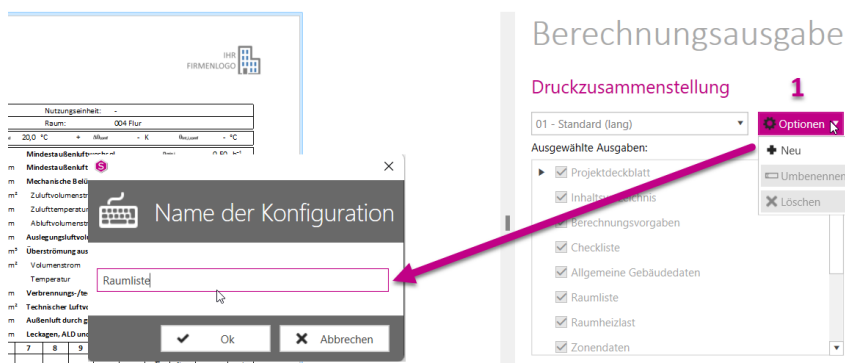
IHR FIRMENLOGO

Nutzungseinheit: -
Raum: 004 Flur
20,0 °C
K
°C
Mindestaußenluft
m Mindestaußenluft
m Mechanische Belü
m² Zuluftvolumenst
Zulufttemperatu
Abluftvolumenst
m Auslegungsluftvol
m² Überströmung aus
m² Volumenstrom
Temperatur
m Verbrennungs-/te
m Technischer Luftvo
m Außenluft durch g
m Leckagen, ALD und
7 8 9

Name der Konfiguration

Raumliste

Ok
Abbrechen

Berechnungsausgabe

Druckzusammenstellung

1

01 - Standard (lang)

Optionen

Neu
Umbenennen
Löschen

Ausgewählte Ausgaben:
Projektdeckblatt
Inhaltsverzeichnis
Berechnungsvorgaben
Checkliste
Allgemeine Gebäudedaten
Raumliste
Raumheizlast
Zonendaten